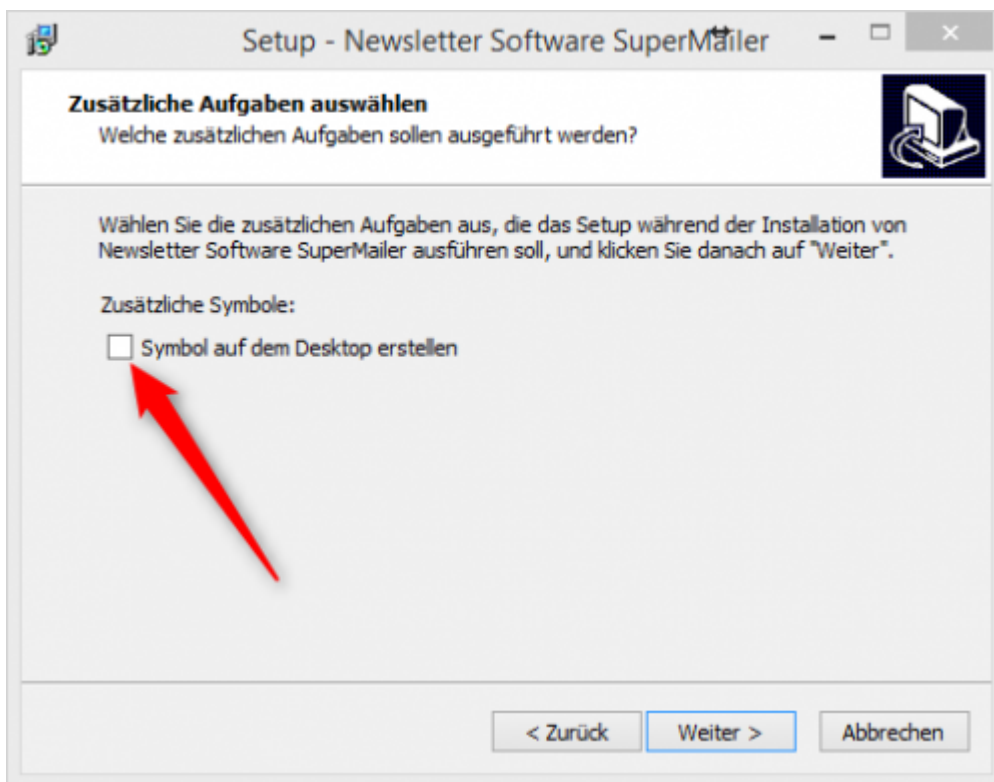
Setup - Newsletter Software SuperMailer

Zusätzliche Aufgaben auswählen
Welche zusätzlichen Aufgaben sollen ausgeführt werden?

Wählen Sie die zusätzlichen Aufgaben aus, die das Setup während der Installation von Newsletter Software SuperMailer ausführen soll, und klicken Sie danach auf "Weiter".

Zusätzliche Symbole:

Symbol auf dem Desktop erstellen

< Zurück
Weiter >
Abbrechen